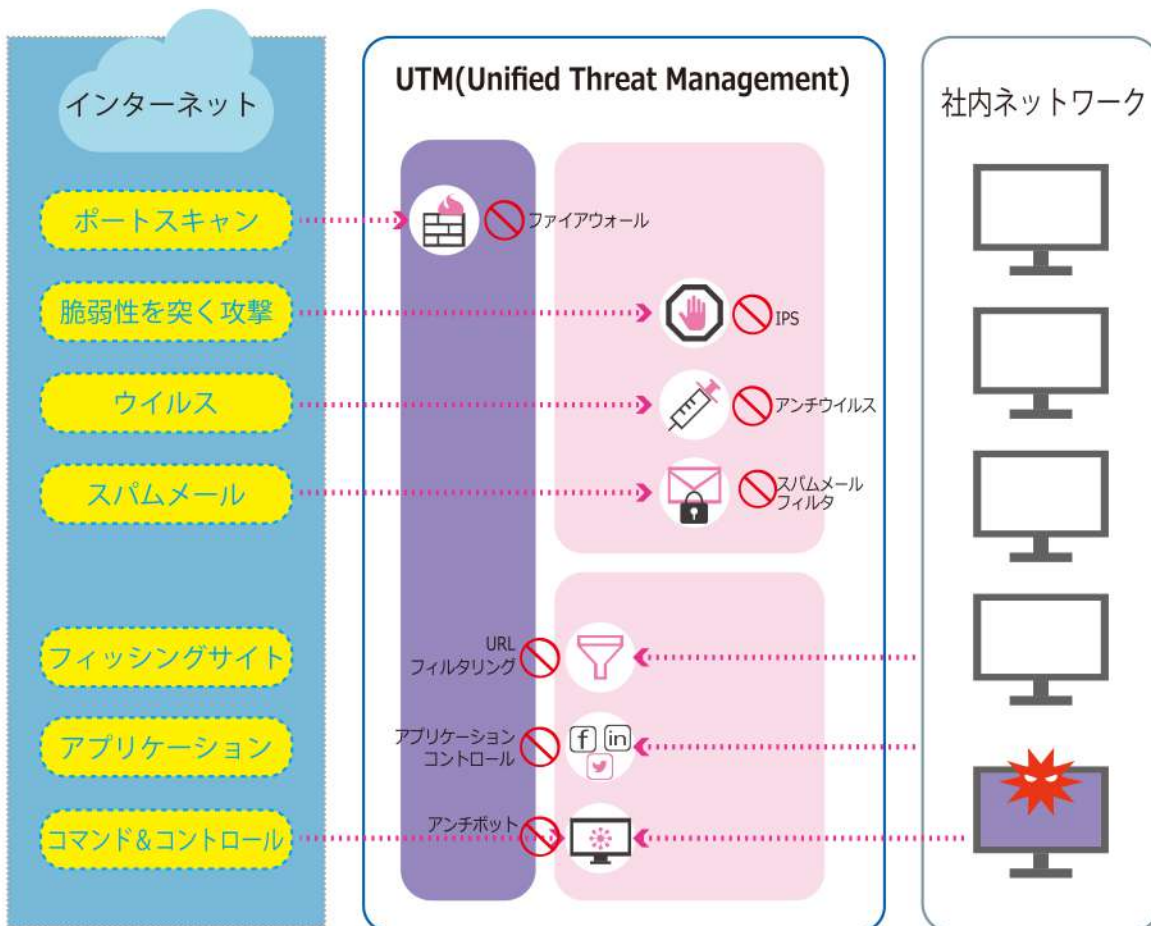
インターネット

ポートスキャン

脆弱性を突く攻撃

ウイルス

スパムメール

フィッシングサイト

アプリケーション

コマンド&コントロール

UTM(Unified Threat Management)

ファイアウォール

IPS

アンチウイルス

スパムメール
フィルタ

URL
フィルタリング

アプリケーション
コントロール

f in

アンチボット

社内ネットワーク